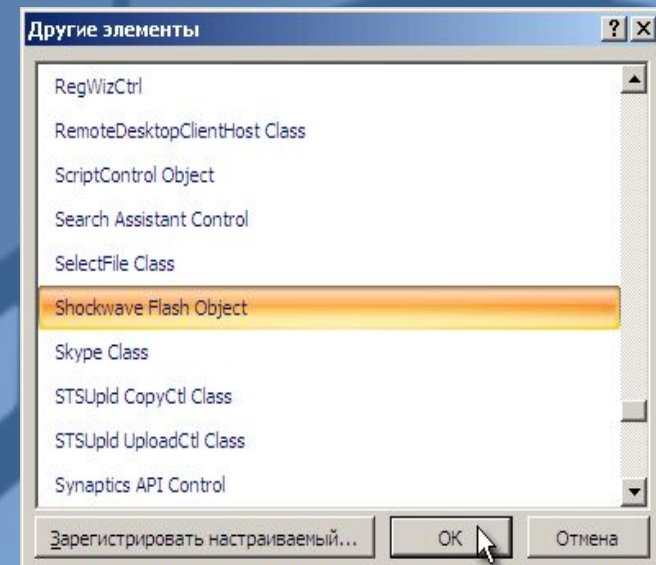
Другие элементы

?

X

RegWizCtrl

RemoteDesktopClientHost Class

ScriptControl Object

Search Assistant Control

SelectFile Class

Shockwave Flash Object

Skype Class

STSUpld CopyCtl Class

STSUpld UploadCtl Class

Synaptics API Control

Зарегистрировать настраиваемый...

OK

Отмена